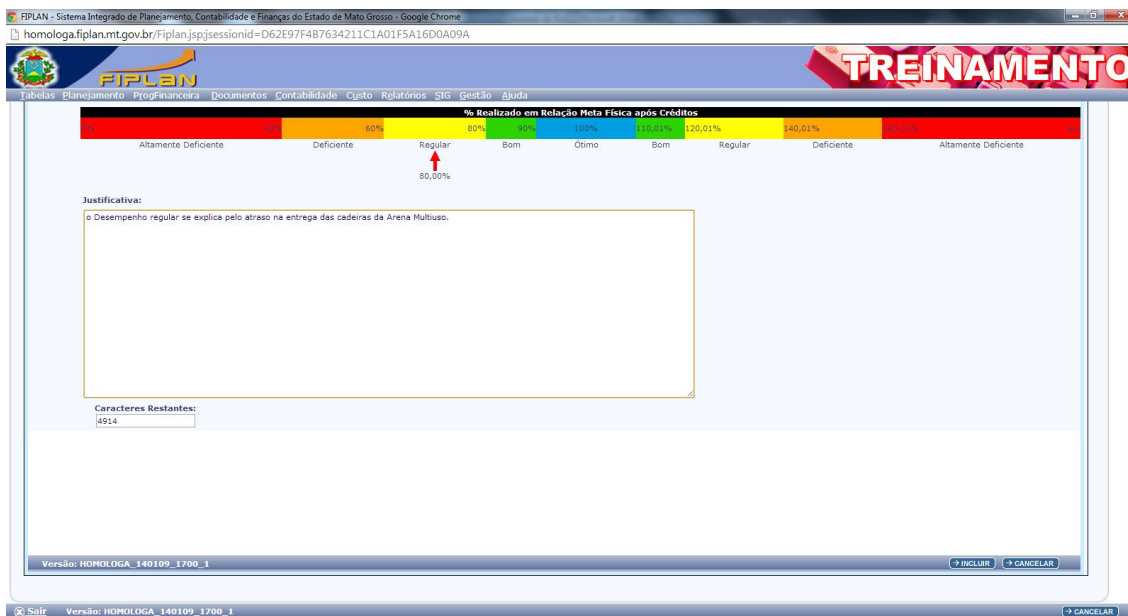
FIPLAN - Sistema Integrado de Planejamento, Contabilidade e Finanças do Estado de Mato Grosso - Google Chrome

homologa.fiplan.mt.gov.br/Fiplan.jsp;jsessionid=D62E97F4B7634211C1A01F5A16D0A09A

FIPLAN

TREINAMENTO

Tabelas Planejamento ProgFinanceira Documentos Contabilidade Custo Relatórios SIG Gestão Ajuda

% Realizado em Relação Meta Física após Créditos

| 0% 60% | 60% 80% | 90% | 100% | 110,01% | 120,01% | 140,01% | 160,01% 0% |
|---|---|---|---|---|---|---|---|
| Altamente Deficiente | Deficiente | Regular | Bom | Ótimo | Bom | Regular | Deficiente | Altamente Deficiente |

80,00%

Justificativa:

o Desempenho regular se explica pelo atraso na entrega das cadeiras da Arena Multiuso.

Caracteres Restantes:

4914

Versão: HOMOLOGA_140109_1700_1

→ INCLUIR → CANCELAR

Sair Versão: HOMOLOGA_140109_1700_1

→ CANCELAR